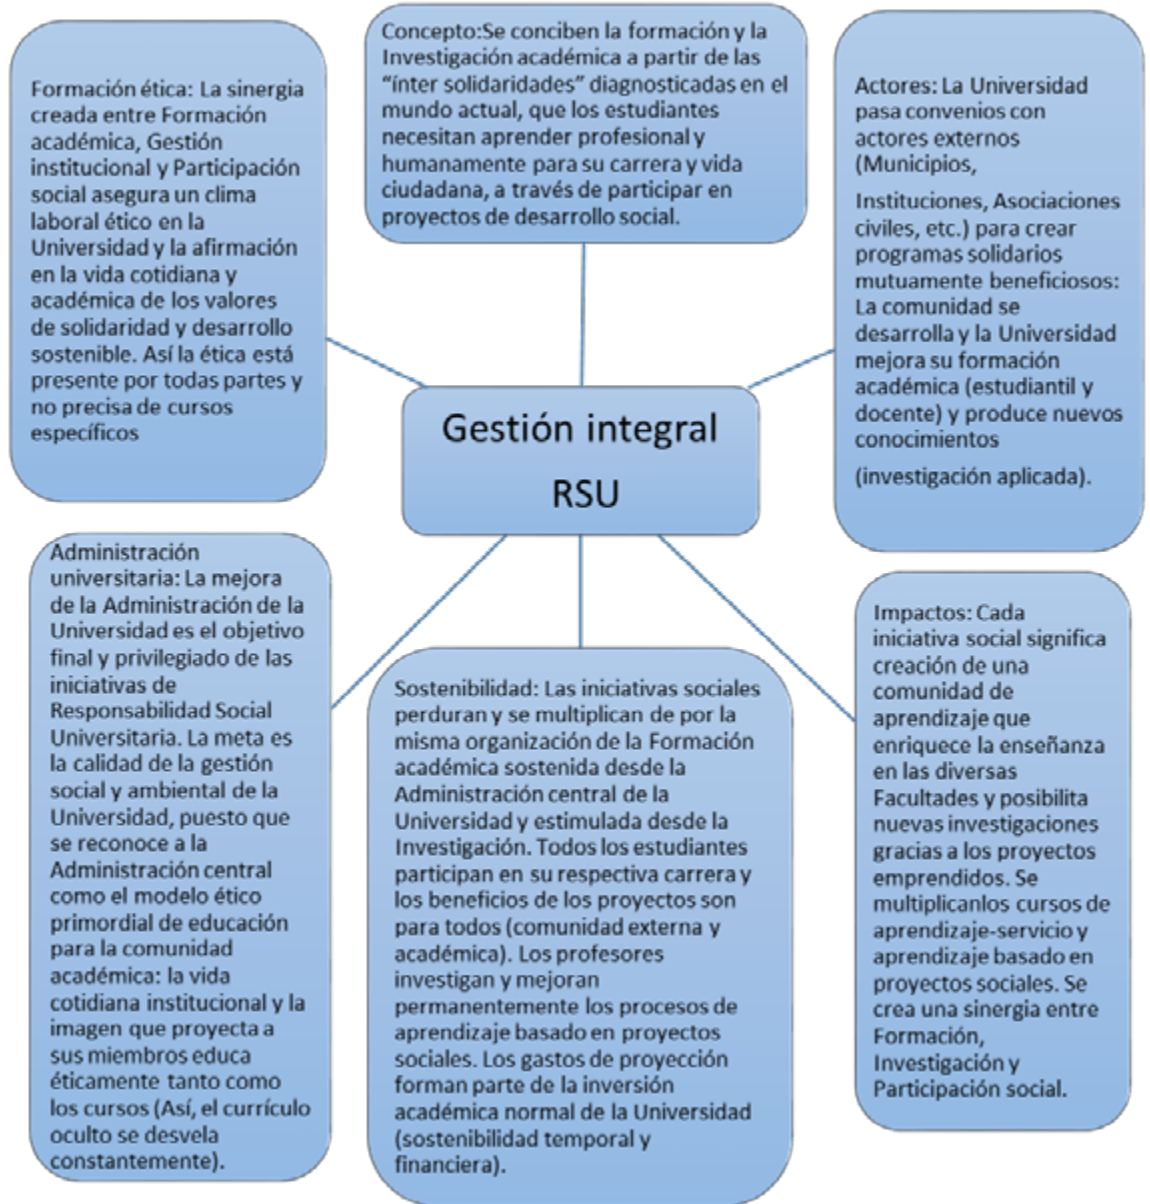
Formación ética: La sinergia creada entre Formación académica, Gestión institucional y Participación social asegura un clima laboral ético en la Universidad y la afirmación en la vida cotidiana y académica de los valores de solidaridad y desarrollo sostenible. Así la ética está presente por todas partes y no precisa de cursos específicos

Concepto:Se conciben la formación y la Investigación académica a partir de las "ínter solidaridades" diagnosticadas en el mundo actual, que los estudiantes necesitan aprender profesional y humanamente para su carrera y vida ciudadana, a través de participar en proyectos de desarrollo social.

Actores: La Universidad pasa convenios con actores externos (Municipios,

Instituciones, Asociaciones civiles, etc.) para crear programas solidarios mutuamente beneficiosos: La comunidad se desarrolla y la Universidad mejora su formación académica (estudiantil y docente) y produce nuevos conocimientos

(investigación aplicada).

Gestión integral

RSU

Administración universitaria: La mejora de la Administración de la Universidad es el objetivo final y privilegiado de las iniciativas de Responsabilidad Social Universitaria. La meta es la calidad de la gestión social y ambiental de la Universidad, puesto que se reconoce a la Administración central como el modelo ético primordial de educación para la comunidad académica: la vida cotidiana institucional y la imagen que proyecta a sus miembros educa éticamente tanto como los cursos (Así, el currículo oculto se desvela constantemente).

Sostenibilidad: Las iniciativas sociales perduran y se multiplican de por la misma organización de la Formación académica sostenida desde la Administración central de la Universidad y estimulada desde la Investigación. Todos los estudiantes participan en su respectiva carrera y los beneficios de los proyectos son para todos (comunidad externa y académica). Los profesores investigan y mejoran permanentemente los procesos de aprendizaje basado en proyectos sociales. Los gastos de proyección forman parte de la inversión académica normal de la Universidad (sostenibilidad temporal y financiera).

Impactos: Cada iniciativa social significa creación de una comunidad de aprendizaje que enriquece la enseñanza en las diversas Facultades y posibilita nuevas investigaciones gracias a los proyectos emprendidos. Se multiplicanlos cursos de aprendizaje-servicio y aprendizaje basado en proyectos sociales. Se crea una sinergia entre Formación, Investigación y Participación social.